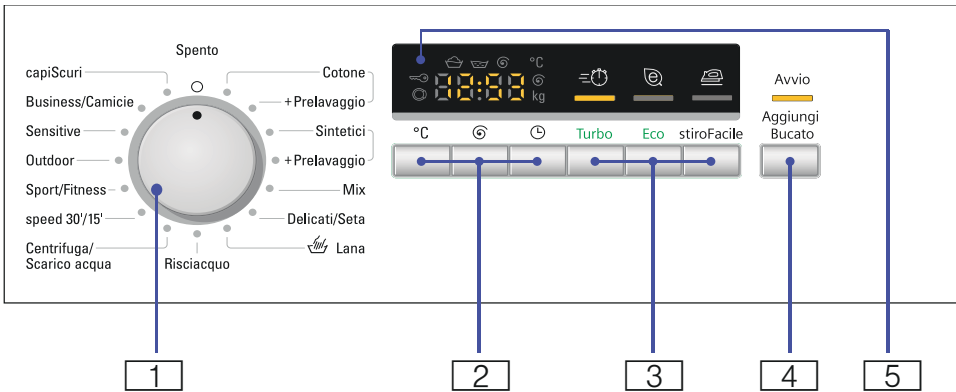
Spento

capiScuri
Business/Camicie
Sensitive
Outdoor
Sport/Fitness
speed 30'/15'
Centrifuga/ Scarico acqua
Risciacquo
Lana
Delicati/Seta
Mix
+Prelavaggio
Sintetici
+Prelavaggio
Cotone

°C
kg

°C
Turbo
Eco
stiroFacile

Avvio
Aggiungi Bucato

1
2
3
4
5